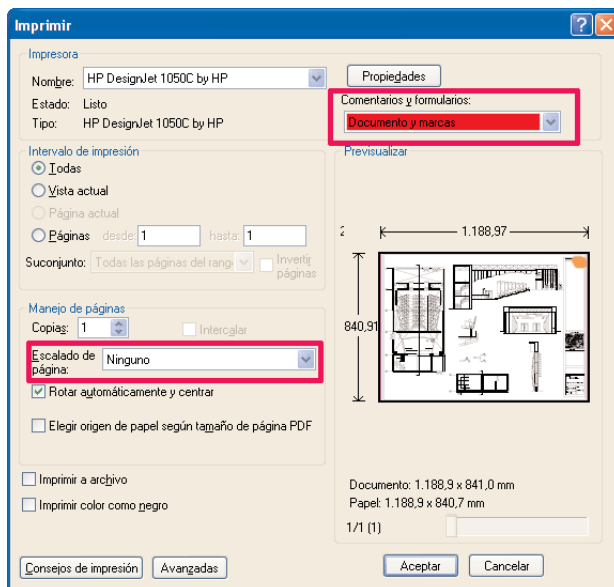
Imprimir

Impresora

Nombre: HP DesignJet 1050C by HP

Propiedades

Estado: Listo

Tipo: HP DesignJet 1050C by HP

Comentarios y formularios:

Documento y marcas

Intervalo de impresión

Todas

Vista actual

Página actual

Páginas desde: 1 hasta: 1

Suconjunto: Todas las páginas del rang

Invertir páginas

Previsualizar

1.188,97

840,91

Manejo de páginas

Copias: 1

Intercalar

Escalado de página: Ninguno

Rotar automáticamente y centrar

Elegir origen de papel según tamaño de página PDF

Imprimir a archivo

Imprimir color como negro

Documento: 1.188,9 x 841,0 mm

Papel: 1.188,9 x 840,7 mm

1/1 (1)

Consejos de impresión

Avanzadas

Aceptar

Cancelar